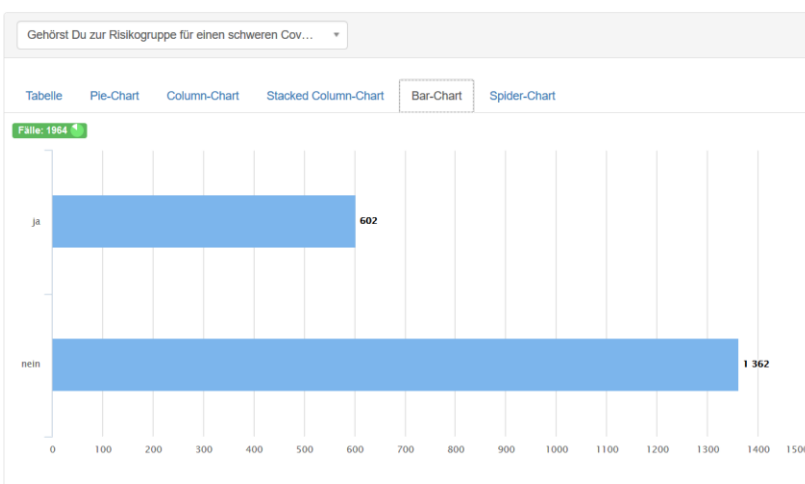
Gehörst Du zur Risikogruppe für einen schweren Cov...

Tabelle | Pie-Chart | Column-Chart | Stacked Column-Chart | Bar-Chart | Spider-Chart

Fälle: 1964

ja 602

nein 1 362

0 100 200 300 400 500 600 700 800 900 1000 1100 1200 1300 1400 150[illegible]